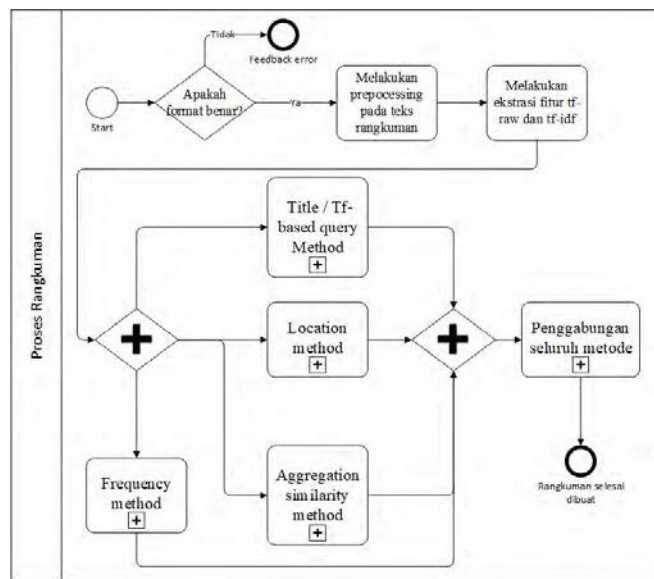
Proses Rangkuman

Start

Apakah format benar?

Tidak

Feedback error

Ya

Melakukan prepocessing pada teks rangkuman

Melakukan ekstrasi fitur tf-raw dan tf-idf

Title / Tf-based query Method

Location method

Frequency method

Aggregation similarity method

Penggabungan seluruh metode

Rangkuman selesai dibuat